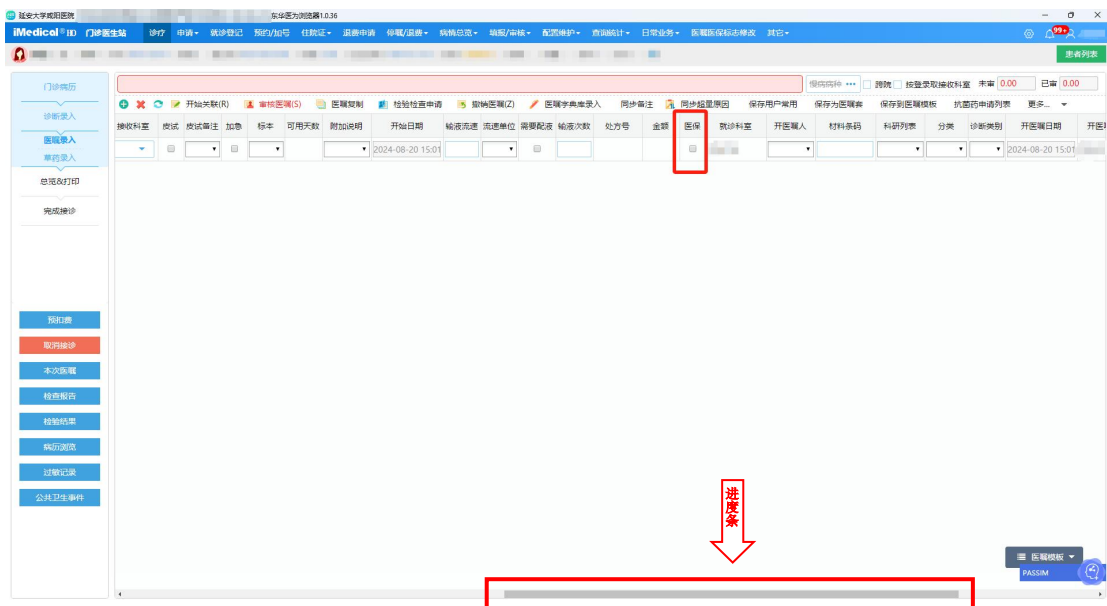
延安大学咸阳医院 东华医为浏览器1.0.36

iMedical® HD 门诊医生站 诊疗 申请 就诊登记 预约/加号 住院证 退费申请 停嘱/退费 病情总览 编辑/审核 配置维护 查询统计 日常业务 医嘱医保标志修改 其它

99+

患者列表

门诊病历

诊断录入

医嘱录入

草药录入

总览&打印

完成接诊

根病病种 ••• 跨院 按登录取接收科室 未审 0.00 已审 0.00

开始关联(R) 审核医嘱(S) 医嘱复制 检验检查申请 撤销医嘱(Z) 医嘱字典库录入 同步备注 同步超量原因 保存用户常用 保存为医嘱套 保存到医嘱模板 抗菌药申请列表 更多...

| 接收科室 | 皮试 | 皮试备注 | 加急 | 标本 | 可用天数 | 附加说明 | 开始日期 | 输液流速 | 流速单位 | 需要配液 | 输液次数 | 处方号 | 金额 | 医保 | 就诊科室 | 开医嘱人 | 材料条码 | 科研列表 | 分类 | 诊断类别 | 开医嘱日期 | 开医 |
|---|---|---|---|---|---|---|---|---|---|---|---|---|---|---|---|---|---|---|---|---|---|---|
| | | | | | | | 2024-08-20 15:01 | | | | | | | | | | | | | | 2024-08-20 15:01 | |

预扣费

取消接诊

本次医嘱

检查报告

检验结果

病历浏览

过敏记录

公共卫生事件

进度条

医嘱模板

PASSIM